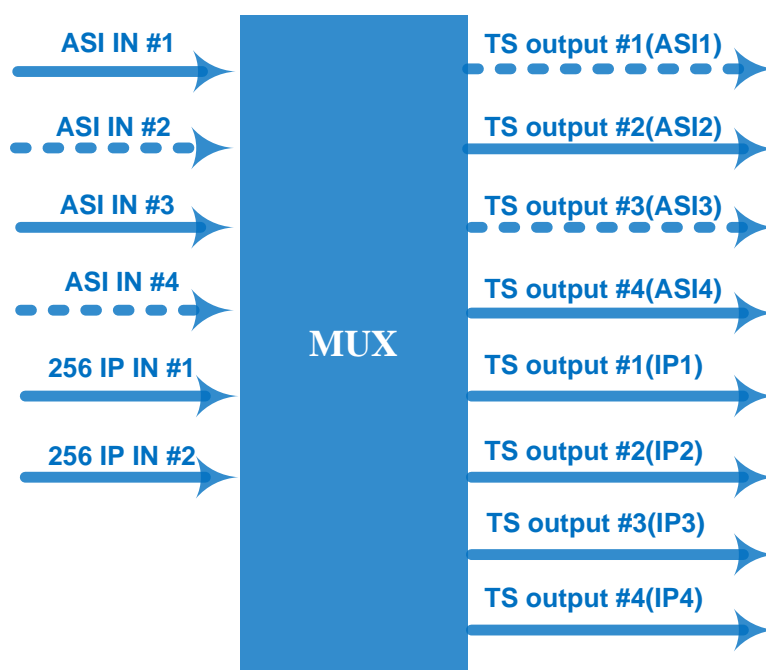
ASI IN #1
ASI IN #2
ASI IN #3
ASI IN #4
256 IP IN #1
256 IP IN #2

MUX

TS output #1(ASI1)
TS output #2(ASI2)
TS output #3(ASI3)
TS output #4(ASI4)
TS output #1(IP1)
TS output #2(IP2)
TS output #3(IP3)
TS output #4(IP4)